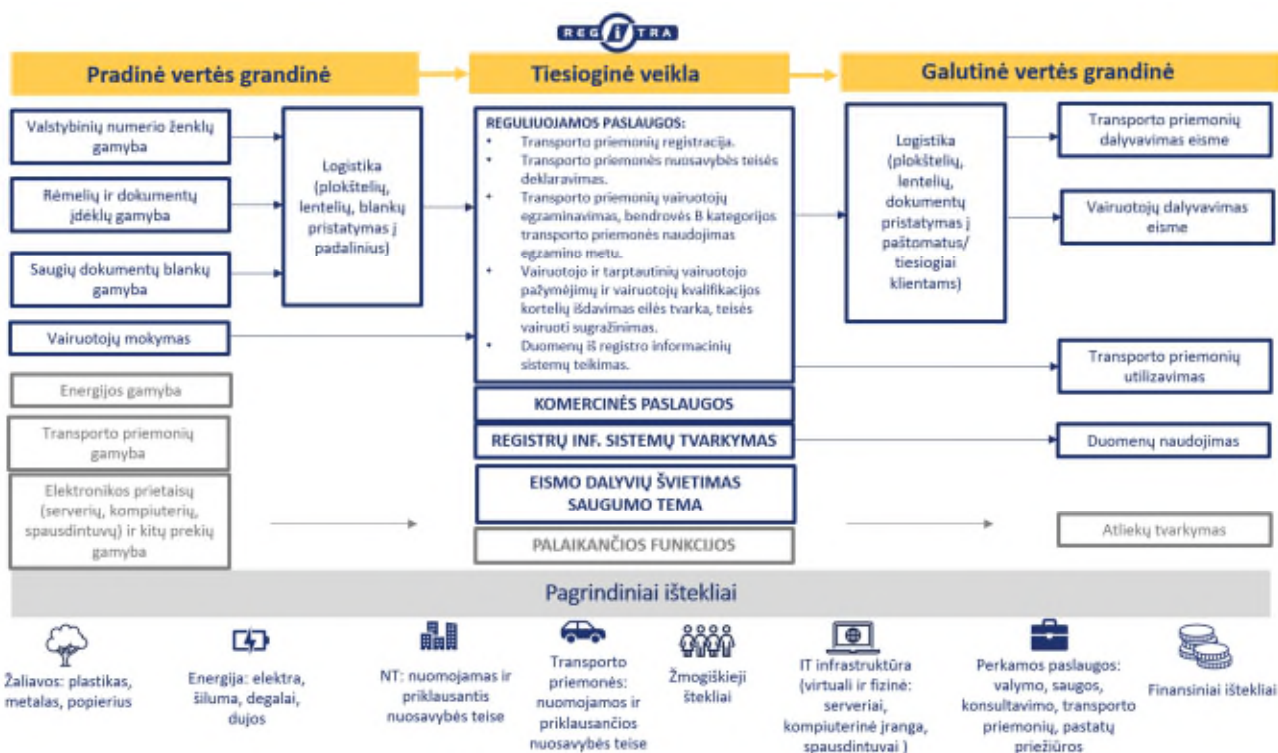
REG TRA

Pradinė vertės grandinė

Tiesioginė veikla

Galutinė vertės grandinė

Valstybinių numerio ženklų gamyba

Rėmelių ir dokumentų įdėklų gamyba

Saugių dokumentų blankų gamyba

Vairuotojų mokymas

Energijos gamyba

Transporto priemonių gamyba

Elektronikos prietaisų (serverių, kompiuterių, spausdintuvų) ir kitų prekių gamyba

Logistika (plokštelių, lentelių, blankų pristatymas į padalinius)

REGULIUOJAMOS PASLAUGOS:
• Transporto priemonių registracija.
• Transporto priemonės nuosavybės teisės deklaravimas.
• Transporto priemonių vairuotojų egzaminavimas, bendrovės B kategorijos transporto priemonės naudojimas egzamino metu.
• Vairuotojo ir tarptautinių vairuotojo pažymėjimų ir vairuotojų kvalifikacijos kortelių išdavimas eilės tvarka, teisės vairuoti sugrąžinimas.
• Duomenų iš registro informacinių sistemų teikimas.

KOMERCINĖS PASLAUGOS

REGISTRŲ INF. SISTEMŲ TVARKYMAS

EISMO DALYVIŲ ŠVIETIMAS SAUGUMO TEMA

PALAIKANČIOS FUNKCIJOS

Logistika (plokštelių, lentelių, dokumentų pristatymas į paštomatus/ tiesiogiai klientams)

Transporto priemonių dalyvavimas eisme

Vairuotojų dalyvavimas eisme

Transporto priemonių utilizavimas

Duomenų naudojimas

Atliekų tvarkymas

Pagrindiniai ištekliai

Žaliavos: plastikas, metalas, popierius

Energija: elektra, šiluma, degalai, dujos

NT: nuomojamas ir priklausantis nuosavybės teise

Transporto priemonės: nuomojamos ir priklausančios nuosavybės teise

Žmogiškieji ištekliai

IT infrastruktūra (virtuali ir fizinė: serveriai, kompiuterinė įranga, spausdintuvai )

Perkamos paslaugos: valymo, saugos, konsultavimo, transporto priemonių, pastatų priežiūros

Finansiniai ištekliai